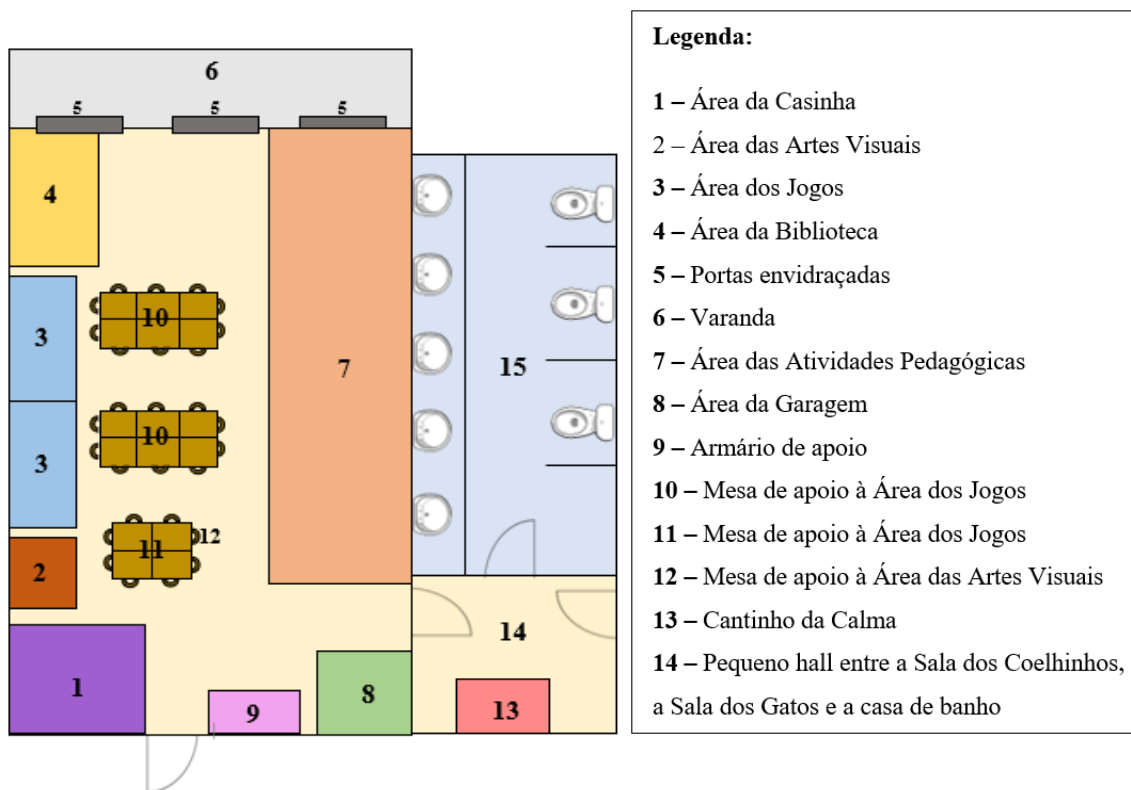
6

5 5 5

4

3

10

3

10

11 12

2

1

9

8

7

15

14

13

Legenda:

1 – Área da Casinha

2 – Área das Artes Visuais

3 – Área dos Jogos

4 – Área da Biblioteca

5 – Portas envidraçadas

6 – Varanda

7 – Área das Atividades Pedagógicas

8 – Área da Garagem

9 – Armário de apoio

10 – Mesa de apoio à Área dos Jogos

11 – Mesa de apoio à Área dos Jogos

12 – Mesa de apoio à Área das Artes Visuais

13 – Cantinho da Calma

14 – Pequeno hall entre a Sala dos Coelhinhos, a Sala dos Gatos e a casa de banho